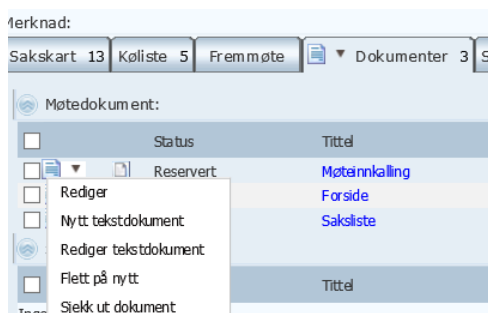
Merknad:

Sakskart 13 | Køliste 5 | Fremmøte | Dokumenter 3 | S

Møtedokument:

| | Status | Tittel |
|---|---|---|
| | Reservert | Møteinnkalling |
| | | Forside |
| | | Saksliste |

Rediger
Nytt tekstdokument
Rediger tekstdokument
Flett på nytt
Sjekk ut dokument

Tittel

Ing